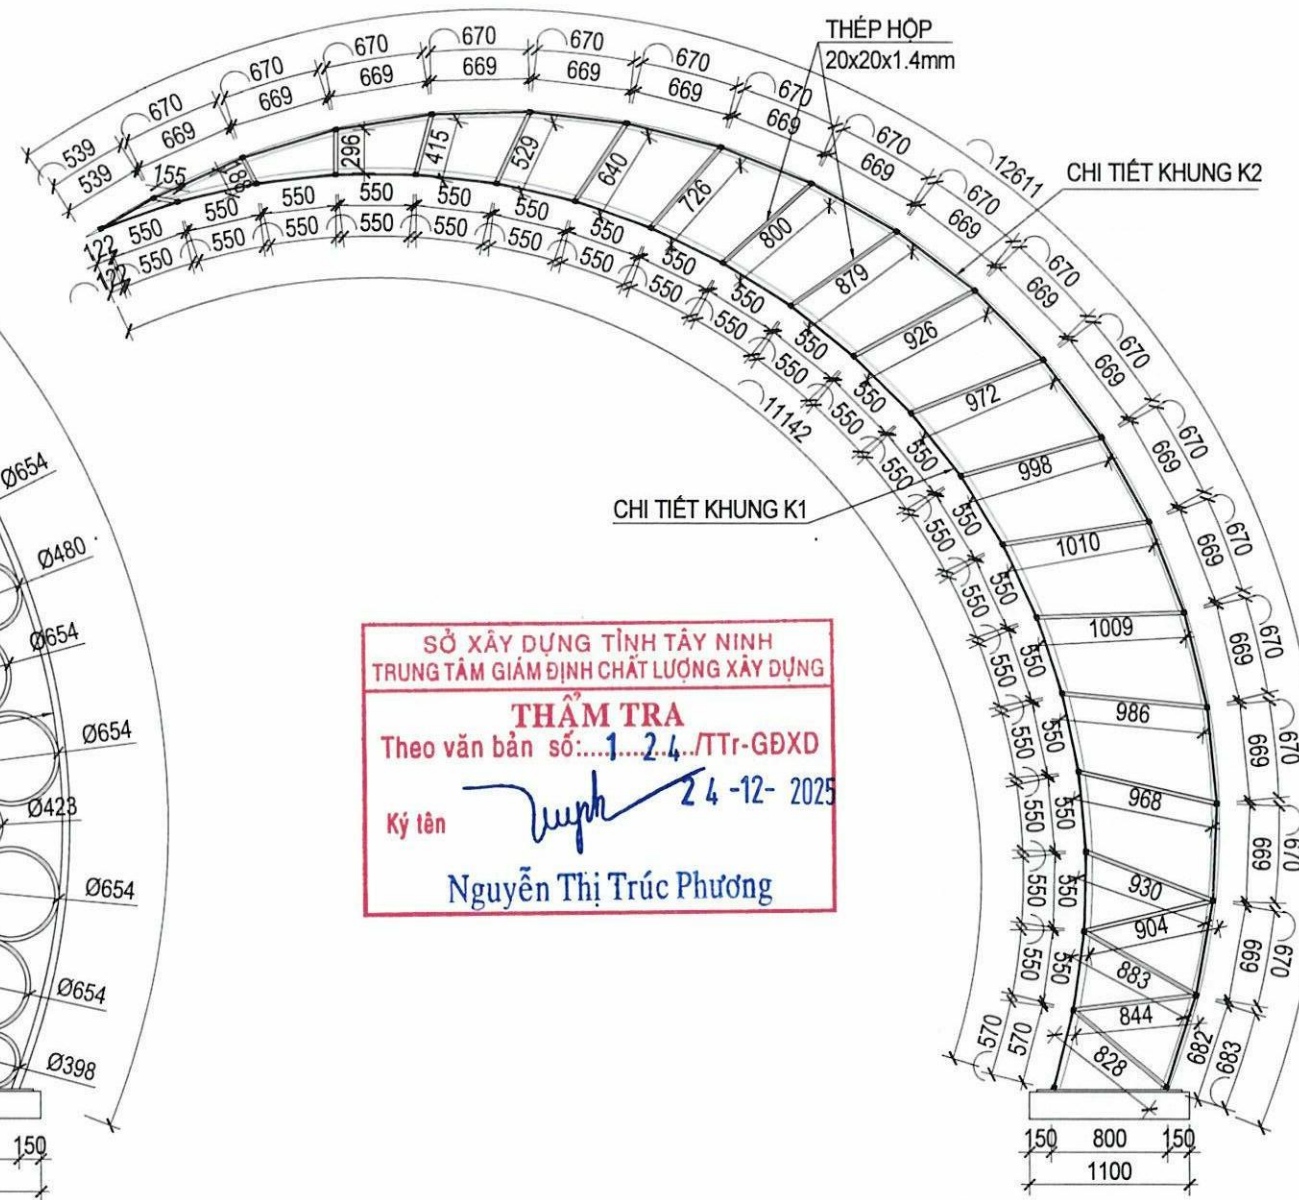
THÉP HỘP
20x20x1.4mm

CHI TIẾT KHUNG K2

CHI TIẾT KHUNG K1

539 539 670 669 670 669 670 669 670 669 670 669 670 669 670 669 670 669 670 669 670 669 670 669 670 669 670 669 670 669 670 669 670 669 670 669 670 669 683 12611

122 122 155 188 296 415 529 640 726 800 879 926 972 998 1010 1009 986 968 930 904 883 844 828 682

550 550 550 550 550 550 550 550 550 550 550 550 550 550 550 550 550 550 550 550 550 550 550 550 550 550 550 550 550 550 550 550 550 550 550 550 550 550 570 570 11142

Ø654
Ø480
Ø654
Ø654
Ø423
Ø654
Ø654
Ø398

150

150 800 150
1100

SỞ XÂY DỰNG TỈNH TÂY NINH
TRUNG TÂM GIÁM ĐỊNH CHẤT LƯỢNG XÂY DỰNG
THẨM TRA
Theo văn bản số:....124../TTr-GĐXD
Ký tên
24-12-2025
Nguyễn Thị Trúc Phương